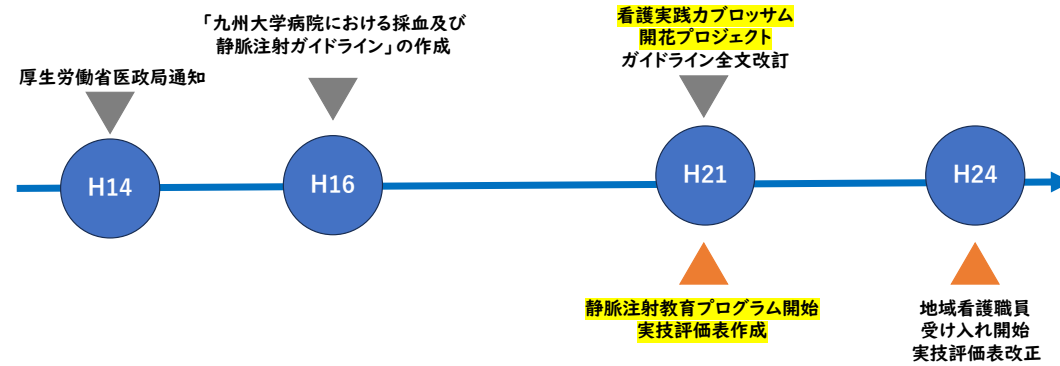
「九州大学病院における採血及び静脈注射ガイドライン」の作成

看護実践カブロッサム
開花プロジェクト
ガイドライン全文改訂

厚生労働省医政局通知

H14

H16

H21

H24

静脈注射教育プログラム開始
実技評価表作成

地域看護職員
受け入れ開始
実技評価表改正